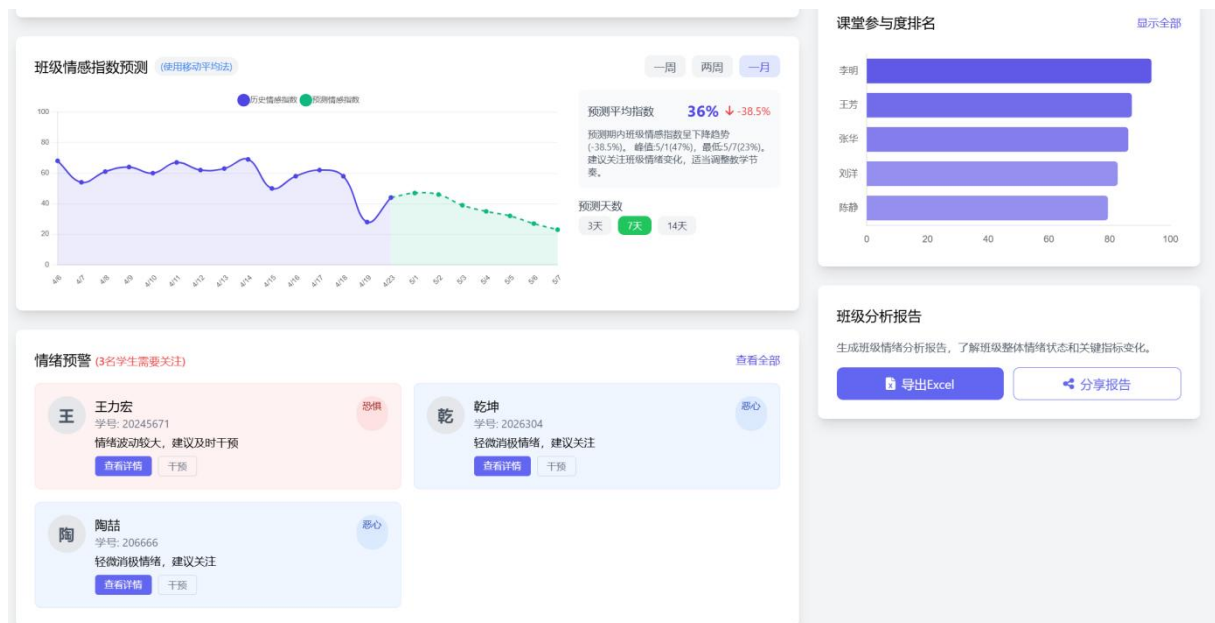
班级情感指数预测 (使用移动平均法)

一周 两周 一月

历史情感指数 预测情感指数

100
80
60
40
20
0

4/6 4/7 4/8 4/9 4/10 4/11 4/12 4/13 4/14 4/15 4/16 4/17 4/18 4/19 4/23 5/1 5/2 5/3 5/4 5/5 5/6 5/7

预测平均指数 36% ↓ -38.5%

预测期内班级情感指数呈下降趋势(-38.5%)。峰值:5/1(47%),最低:5/7(23%)。建议关注班级情绪变化,适当调整教学节奏。

预测天数
3天 7天 14天

课堂参与度排名 显示全部

李明
王芳
张华
刘洋
陈静

0 20 40 60 80 100

班级分析报告

生成班级情绪分析报告,了解班级整体情绪状态和关键指标变化。

导出Excel 分享报告

情绪预警 (3名学生需要关注) 查看全部

王 王力宏 恐惧
学号: 20245671
情绪波动较大,建议及时干预
查看详情 干预

乾 乾坤 恶心
学号: 2026304
轻微消极情绪,建议关注
查看详情 干预

陶 陶喆 恶心
学号: 206666
轻微消极情绪,建议关注
查看详情 干预